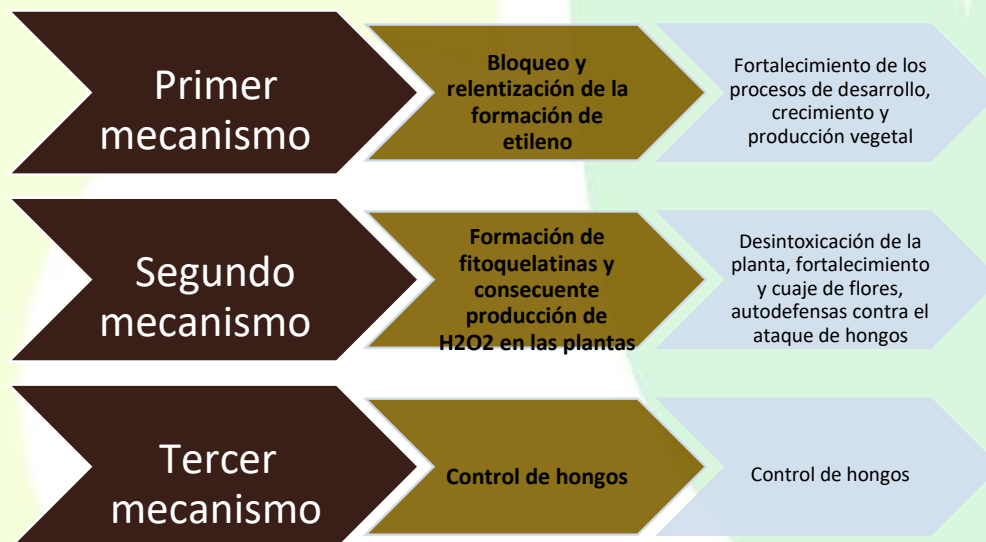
Primer mecanismo

Bloqueo y relentización de la formación de etileno

Fortalecimiento de los procesos de desarrollo, crecimiento y producción vegetal

Segundo mecanismo

Formación de fitoquelatinas y consecuente producción de H2O2 en las plantas

Desintoxicación de la planta, fortalecimiento y cuaje de flores, autodefensas contra el ataque de hongos

Tercer mecanismo

Control de hongos

Control de hongos